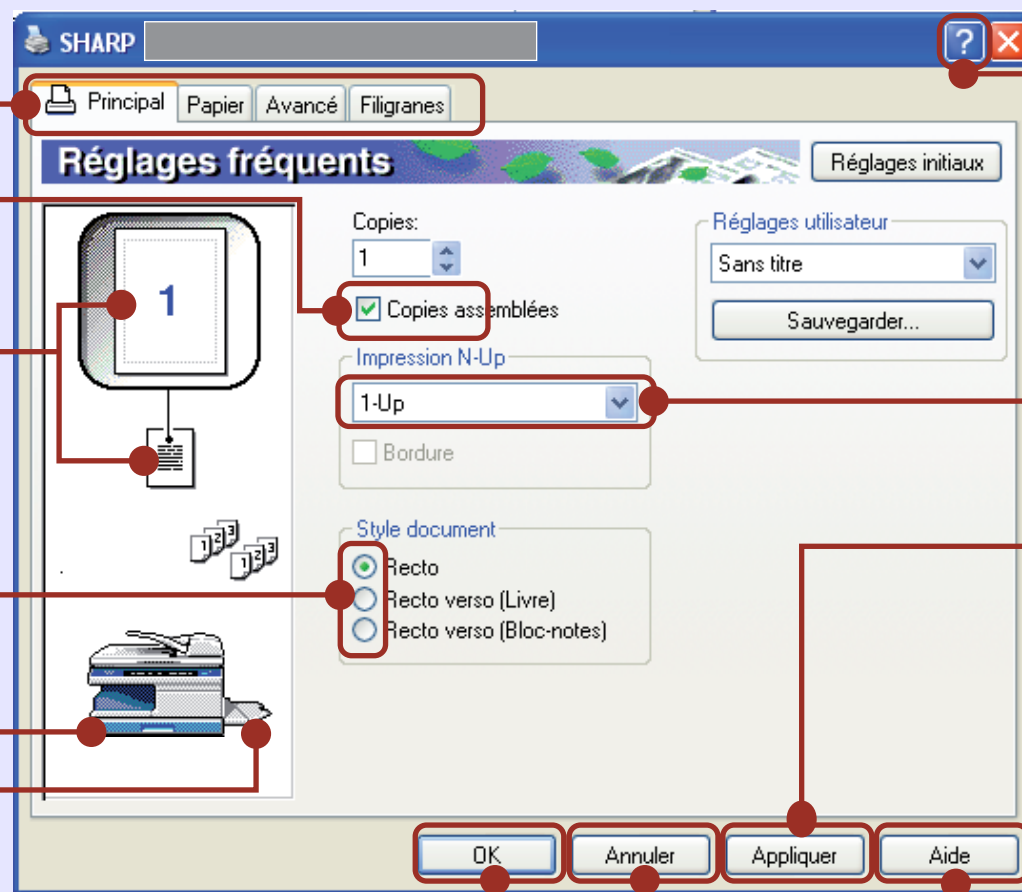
SHARP

?

Principal | Papier | Avancé | Filigranes

Réglages fréquents

Réglages initiaux

1

Copies:
1

Copies assemblées

Réglages utilisateur
Sans titre
Sauvegarder...

Impression N-Up
1-Up
Bordure

Style document
Recto
Recto verso (Livre)
Recto verso (Bloc-notes)

OK
Annuler
Appliquer
Aide